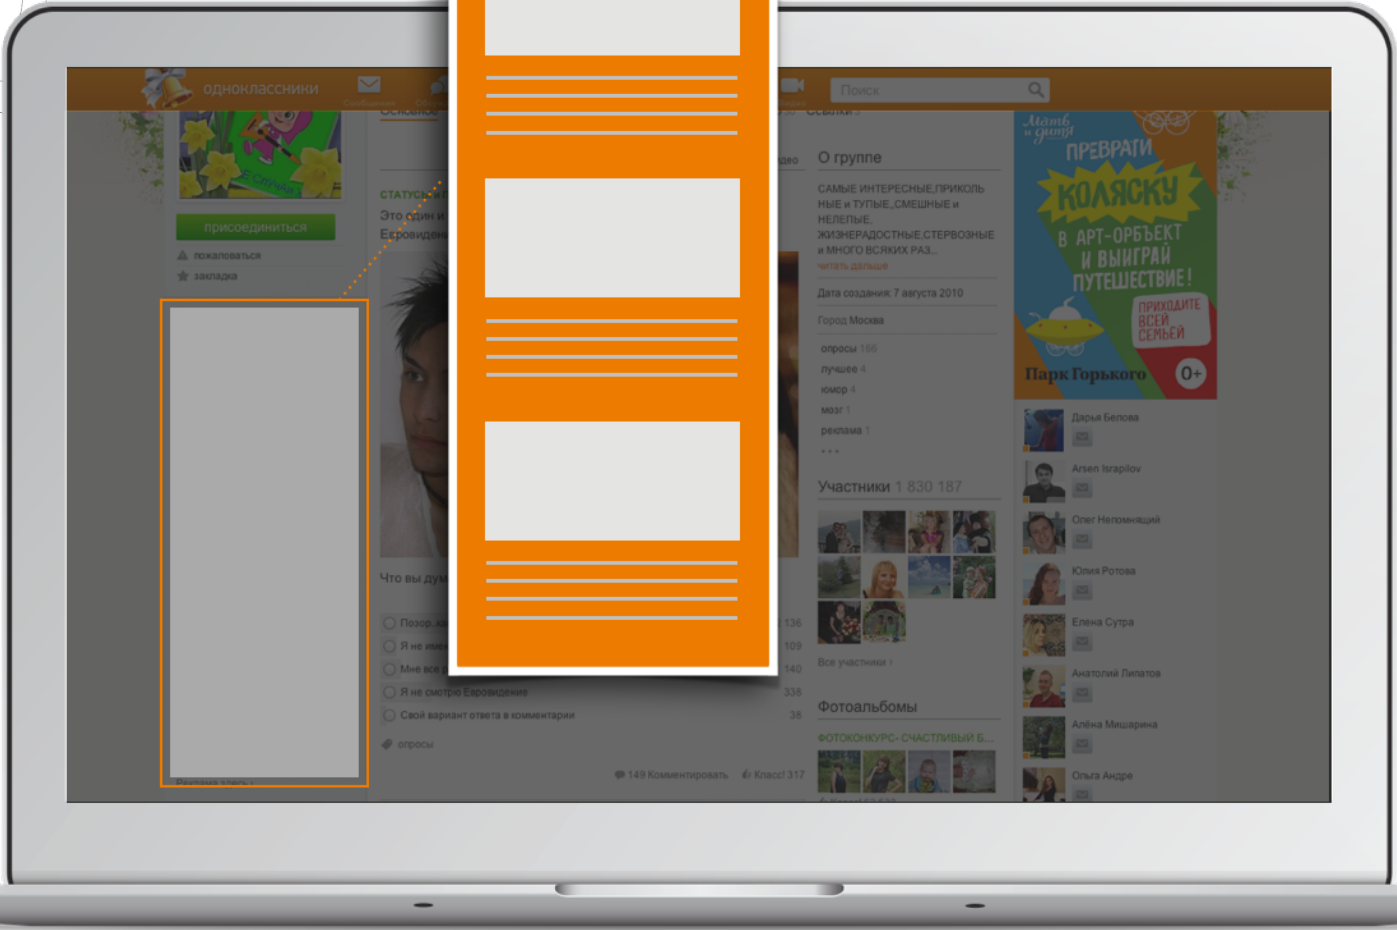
одноклассники

Поиск

присоединиться

пожаловаться

закладка

СТАТУС

Это один и

Евровиден

О группе

САМЫЕ ИНТЕРЕСНЫЕ,ПРИКОЛЬНЫЕ И ТУПЫЕ,СМЕШНЫЕ и НЕЛЕПЫЕ. ЖИЗНЕРАДОСТНЫЕ,СТЕРВОЗНЫЕ и МНОГО ВСЯКИХ РАЗ...

читать дальше

Дата создания: 7 августа 2010

Город Москва

опросы 166

лучшее 4

юмор 4

мозг 1

реклама 1

Участники 1 830 187

Все участники

Фотоальбомы

ФОТОКОНКУРС-СЧАСТЛИВЫЙ Б...

Что вы ду

Позор,

Я не име

Мне все

Я не смотрю Евровидение

Свой вариант ответа в комментарии

опросы

149 Комментировать

Класс! 317

136

109

140

338

36

Мать и дитя

ПРЕВРАТИ КОЛЯСКУ В АРТ-ОБЪЕКТ И ВЫИГРАЙ ПУТЕШЕСТВИЕ!

ПРИХОДИТЕ ВСЕЙ СЕМЬЕЙ

Парк Горького

0+

Дарья Белова

Arsen Israpilov

Олег Непомнящий

Юлия Ротова

Елена Сутра

Анатолий Липатов

Алёна Мишарина

Ольга Андре